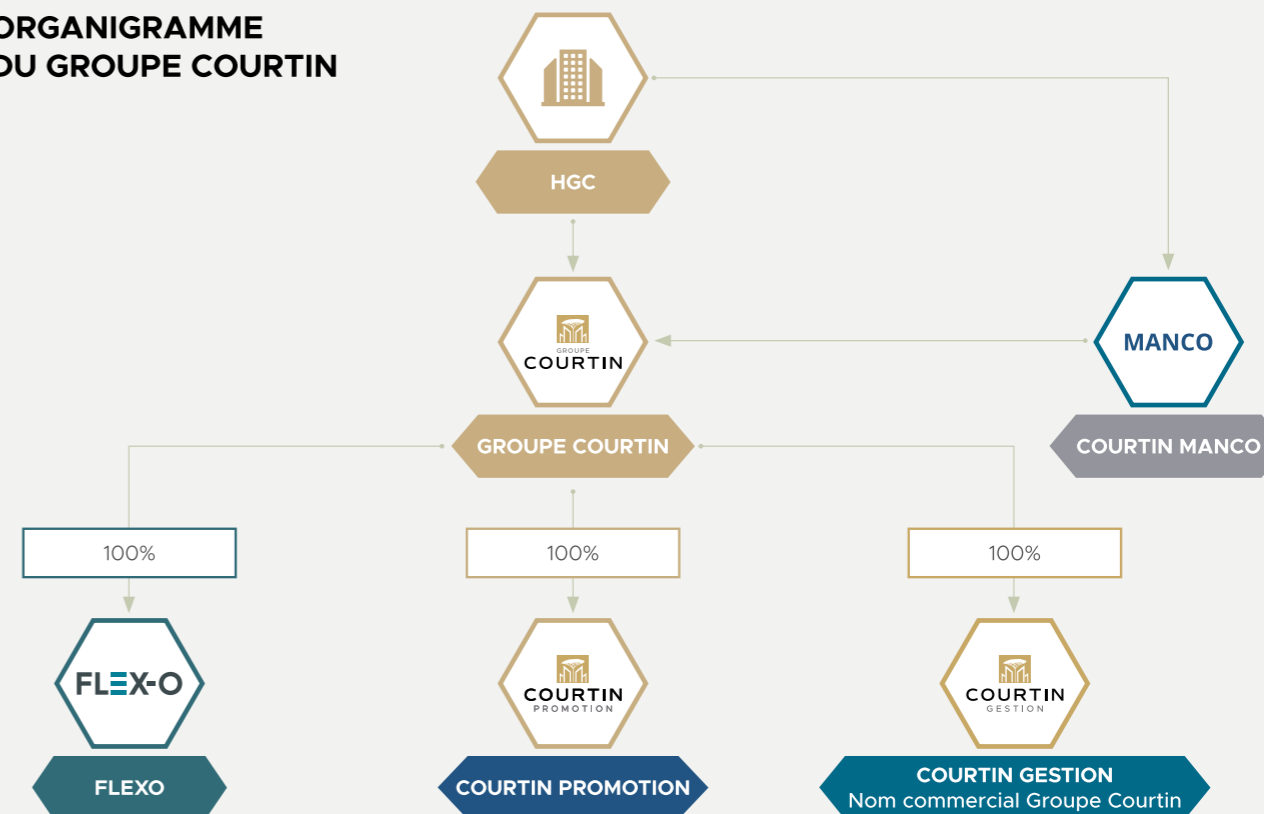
ORGANIGRAMME
DU GROUPE COURTIN

HGC

GROUPE
COURTIN

MANCO

GROUPE COURTIN

COURTIN MANCO

100%

100%

100%

FLEX-O

COURTIN
PROMOTION

COURTIN
GESTION

FLEXO

COURTIN PROMOTION

COURTIN GESTION
Nom commercial Groupe Courtin